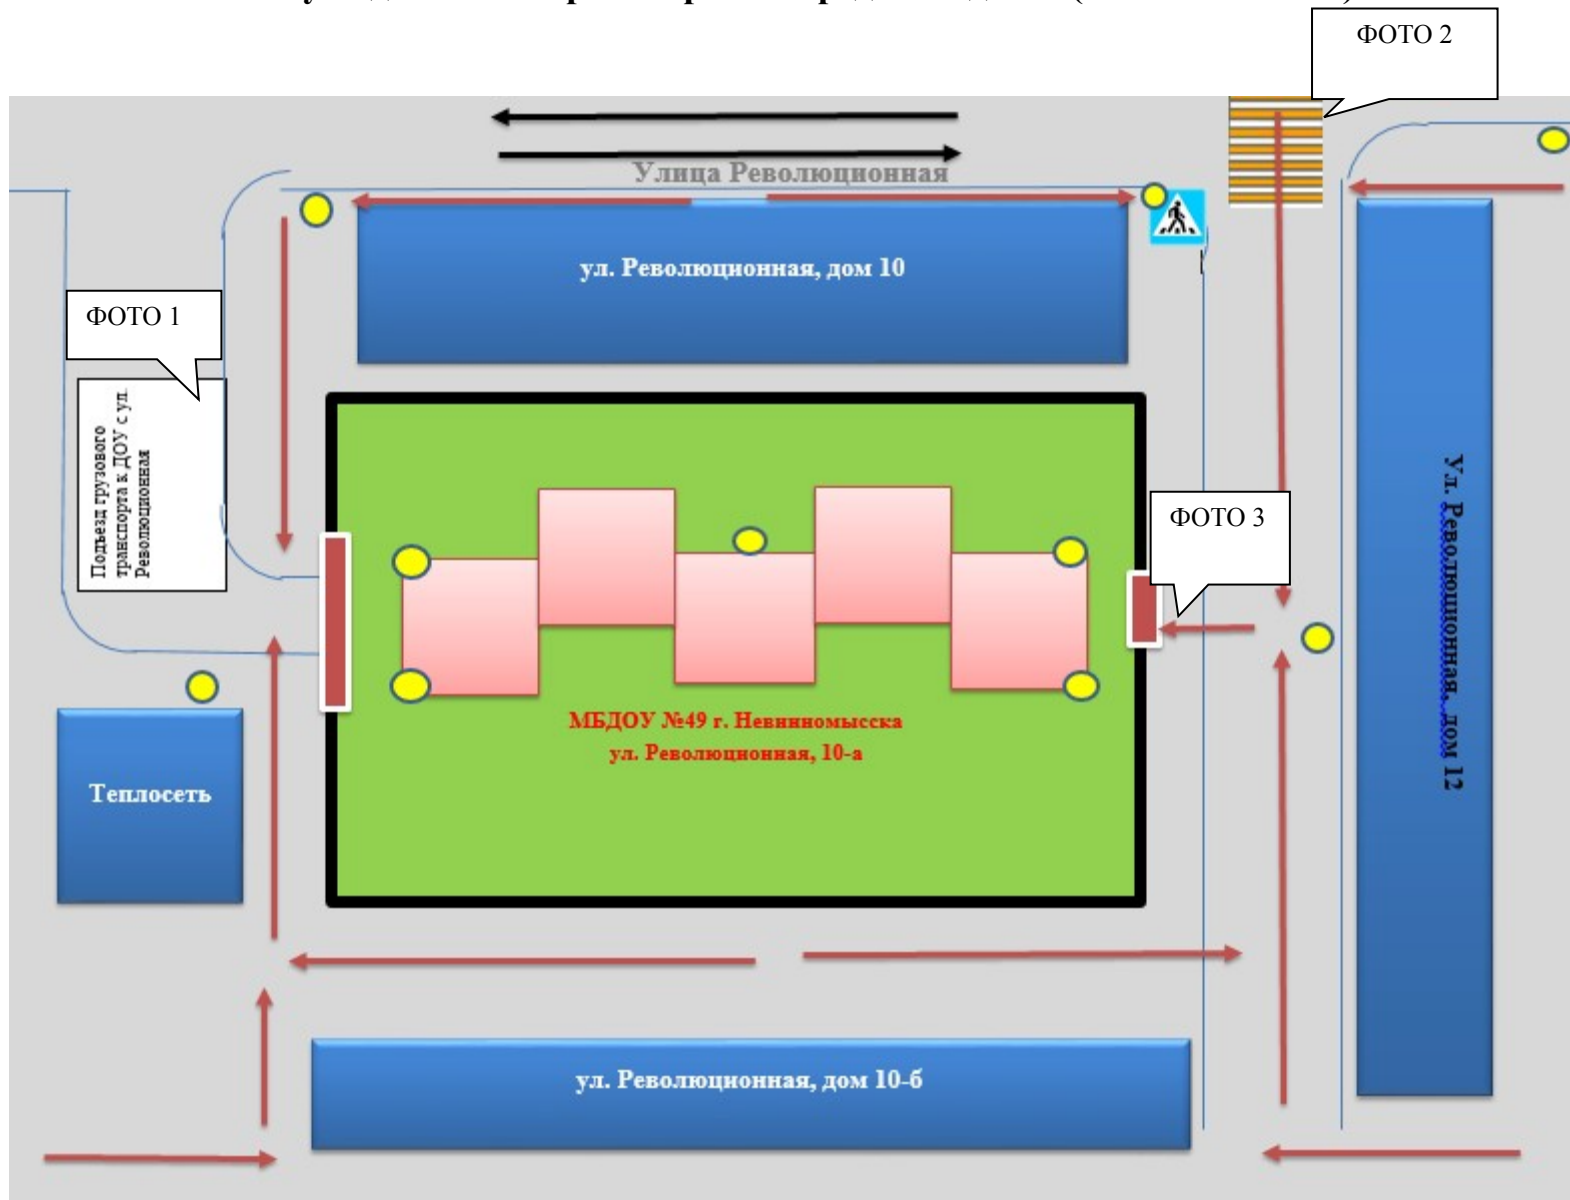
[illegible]

ФОТО 2

Улица Революционная

ул. Революционная, дом 10

ФОТО 1

Подъезд грузового транспорта к ДОУ с ул. Революционная

ФОТО 3

Ул. Революционная, дом 12

МБДОУ №49 г. Невинномысска
ул. Революционная, 10-а

Теплосеть

ул. Революционная, дом 10-б